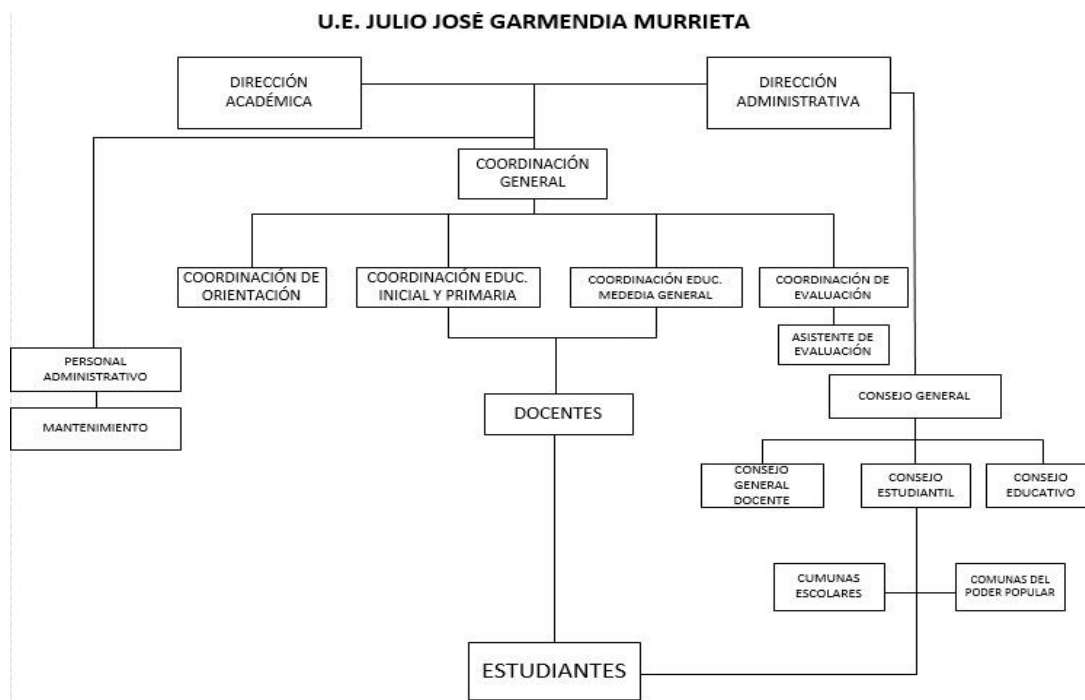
U.E. JULIO JOSÈ GARMENDIA MURRIETA

DIRECCIÓN ACADÉMICA

DIRECCIÓN ADMINISTRATIVA

COORDINACIÓN GENERAL

COORDINACIÓN DE ORIENTACIÓN

COORDINACIÓN EDUC. INICIAL Y PRIMARIA

COORDINACIÓN EDUC. MEDEDIA GENERAL

COORDINACIÓN DE EVALUACIÓN

ASISTENTE DE EVALUACIÓN

PERSONAL ADMINISTRATIVO

MANTENIMIENTO

DOCENTES

CONSEJO GENERAL

CONSEJO GENERAL DOCENTE

CONSEJO ESTUDIANTIL

CONSEJO EDUCATIVO

CUMUNAS ESCOLARES

COMUNAS DEL PODER POPULAR

ESTUDIANTES